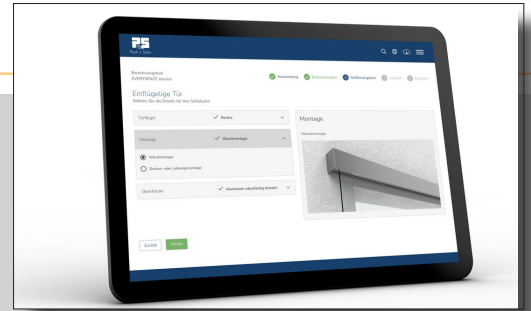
P+S
Pauli + Sohn

Berechnungstool
EVERYSPACE Interior

Anwendung
Ausführung
Größenangaben
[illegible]
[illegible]

Einflügelige Tür
Wählen Sie die Details für Ihre Schiebetür

Türflügel
✓ Rechts

Montage
✓ Wandmontage

Wandmontage
Decken- oder Laibungsmontage

Oberfläche
✓ Aluminium naturfarbig eloxiert

Montage
Wandmontage

Zurück
Weiter